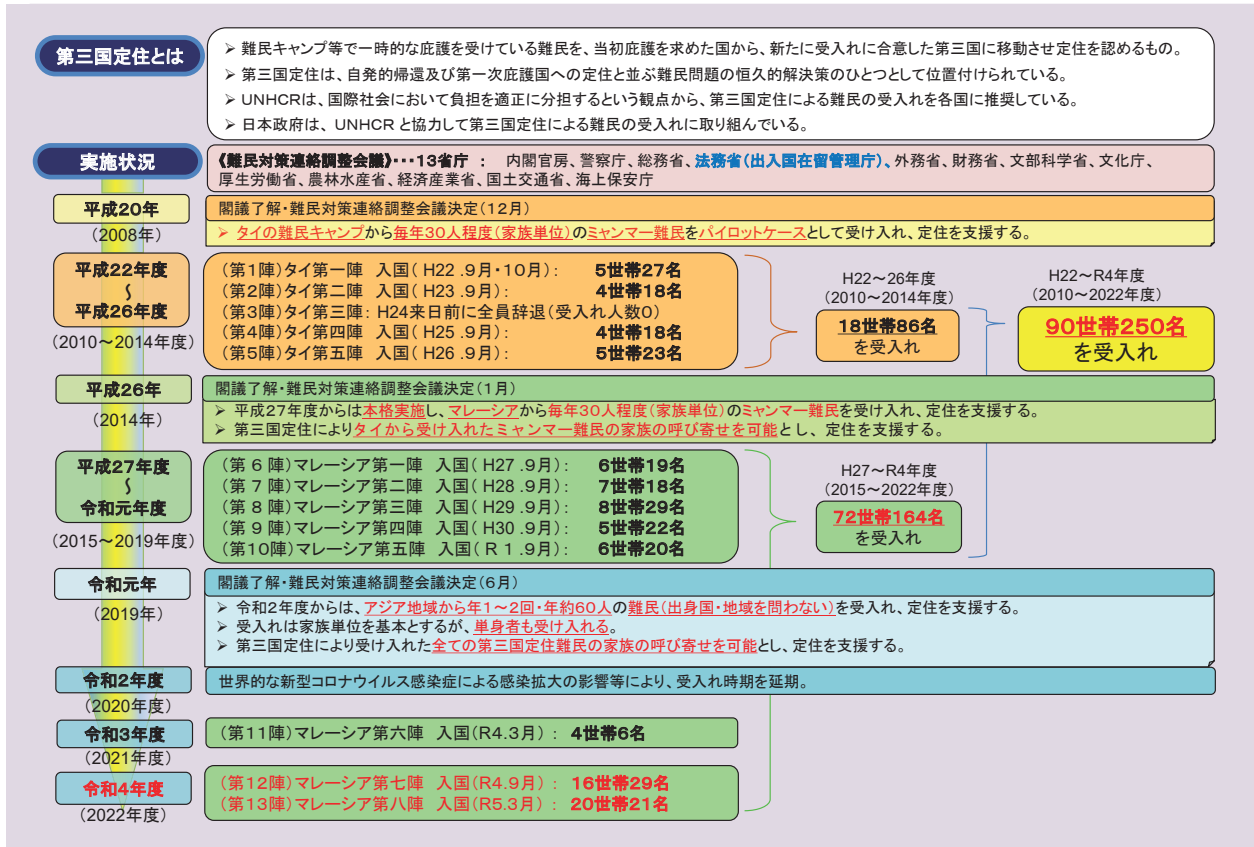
第三国定住とは

➢ 難民キャンプ等で一時的な庇護を受けている難民を、当初庇護を求めた国から、新たに受入れに合意した第三国に移動させ定住を認めるもの。
➢ 第三国定住は、自発的帰還及び第一次庇護国への定住と並ぶ難民問題の恒久的解決策のひとつとして位置付けられている。
➢ UNHCRは、国際社会において負担を適正に分担するという観点から、第三国定住による難民の受入れを各国に推奨している。
➢ 日本政府は、UNHCRと協力して第三国定住による難民の受入れに取り組んでいる。

実施状況

《難民対策連絡調整会議》･･･13省庁 ： 内閣官房、警察庁、総務省、法務省（出入国在留管理庁）、外務省、財務省、文部科学省、文化庁、厚生労働省、農林水産省、経済産業省、国土交通省、海上保安庁

平成20年
（2008年）
閣議了解・難民対策連絡調整会議決定（12月）
➢ タイの難民キャンプから毎年30人程度（家族単位）のミャンマー難民をパイロットケースとして受け入れ、定住を支援する。

平成22年度
〜
平成26年度
（2010〜2014年度）
（第1陣）タイ第一陣 入国（H22.9月・10月）： 5世帯27名
（第2陣）タイ第二陣 入国（H23.9月）： 4世帯18名
（第3陣）タイ第三陣：H24来日前に全員辞退（受入れ人数0）
（第4陣）タイ第四陣 入国（H25.9月）： 4世帯18名
（第5陣）タイ第五陣 入国（H26.9月）： 5世帯23名

H22〜26年度
（2010〜2014年度）
18世帯86名
を受入れ

H22〜R4年度
（2010〜2022年度）
90世帯250名
を受入れ

平成26年
（2014年）
閣議了解・難民対策連絡調整会議決定（1月）
➢ 平成27年度からは本格実施し、マレーシアから毎年30人程度（家族単位）のミャンマー難民を受け入れ、定住を支援する。
➢ 第三国定住によりタイから受け入れたミャンマー難民の家族の呼び寄せを可能とし、定住を支援する。

平成27年度
〜
令和元年度
（2015〜2019年度）
（第6陣）マレーシア第一陣 入国（H27.9月）： 6世帯19名
（第7陣）マレーシア第二陣 入国（H28.9月）： 7世帯18名
（第8陣）マレーシア第三陣 入国（H29.9月）： 8世帯29名
（第9陣）マレーシア第四陣 入国（H30.9月）： 5世帯22名
（第10陣）マレーシア第五陣 入国（R1.9月）： 6世帯20名

H27〜R4年度
（2015〜2022年度）
72世帯164名
を受入れ

令和元年
（2019年）
閣議了解・難民対策連絡調整会議決定（6月）
➢ 令和2年度からは、アジア地域から年1〜2回・年約60人の難民（出身国・地域を問わない）を受入れ、定住を支援する。
➢ 受入れは家族単位を基本とするが、単身者も受け入れる。
➢ 第三国定住により受け入れた全ての第三国定住難民の家族の呼び寄せを可能とし、定住を支援する。

令和2年度
（2020年度）
世界的な新型コロナウイルス感染症による感染拡大の影響等により、受入れ時期を延期。

令和3年度
（2021年度）
（第11陣）マレーシア第六陣 入国（R4.3月）： 4世帯6名

令和4年度
（2022年度）
（第12陣）マレーシア第七陣 入国（R4.9月）： 16世帯29名
（第13陣）マレーシア第八陣 入国（R5.3月）： 20世帯21名